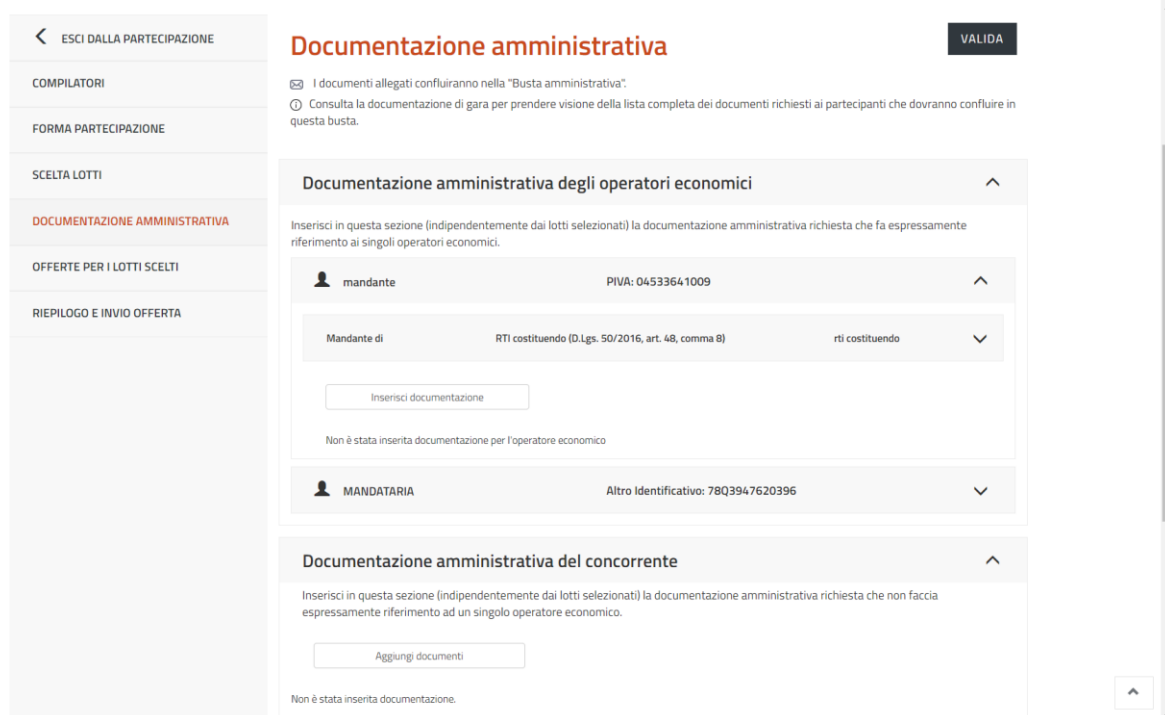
ESCI DALLA PARTECIPAZIONE

COMPILATORI

FORMA PARTECIPAZIONE

SCELTA LOTTI

DOCUMENTAZIONE AMMINISTRATIVA

OFFERTE PER I LOTTI SCELTI

RIEPILOGO E INVIO OFFERTA

Documentazione amministrativa

VALIDA

I documenti allegati confluiranno nella "Busta amministrativa".

Consulta la documentazione di gara per prendere visione della lista completa dei documenti richiesti ai partecipanti che dovranno confluire in questa busta.

Documentazione amministrativa degli operatori economici

Inserisci in questa sezione (indipendentemente dai lotti selezionati) la documentazione amministrativa richiesta che fa espressamente riferimento ai singoli operatori economici.

mandante PIVA: 04533641009

Mandante di RTI costituendo (D.Lgs. 50/2016, art. 48, comma 8) rti costituendo

Inserisci documentazione

Non è stata inserita documentazione per l'operatore economico

MANDATARIA Altro Identificativo: 78Q3947620396

Documentazione amministrativa del concorrente

Inserisci in questa sezione (indipendentemente dai lotti selezionati) la documentazione amministrativa richiesta che non faccia espressamente riferimento ad un singolo operatore economico.

Aggiungi documenti

Non è stata inserita documentazione.